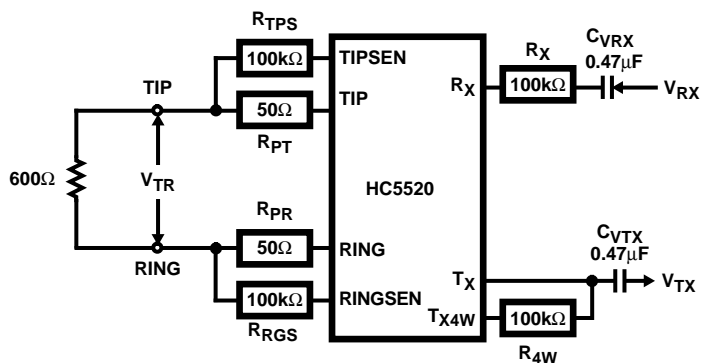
$R_{TPS}$

100kΩ

TIPSEN

TIP

50Ω

$R_{PT}$

TIP

600Ω

$V_{TR}$

RING

HC5520

$R_{PR}$

50Ω

RING

100kΩ

RINGSEN

$R_{RGS}$

$R_X$

$R_X$

100kΩ

$C_{VRX}$

0.47μF

$V_{RX}$

$C_{VTX}$

0.47μF

$T_X$

$V_{TX}$

$T_{X4W}$

100kΩ

$R_{4W}$